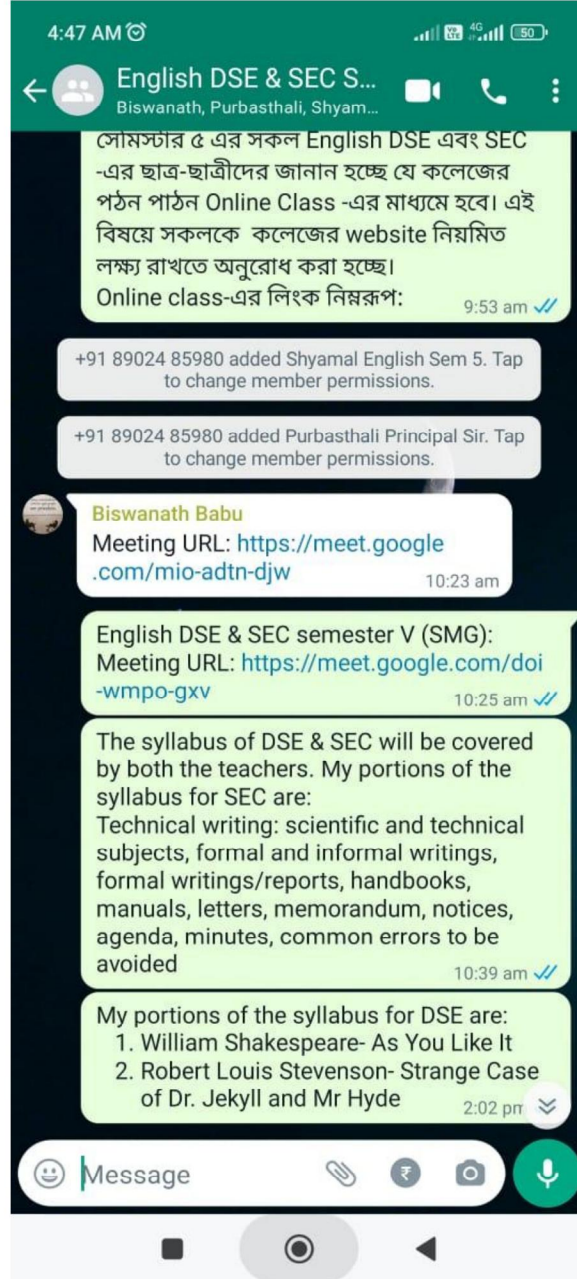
4:47 AM

English DSE & SEC S...
Biswanath, Purbasthali, Shyam...

সেমিস্টার ৫ এর সকল English DSE এবং SEC -এর ছাত্র-ছাত্রীদের জানান হচ্ছে যে কলেজের পঠন পাঠন Online Class -এর মাধ্যমে হবে। এই বিষয়ে সকলকে কলেজের website নিয়মিত লক্ষ্য রাখতে অনুরোধ করা হচ্ছে।
Online class-এর লিংক নিম্নরূপ:
9:53 am

+91 89024 85980 added Shyamal English Sem 5. Tap to change member permissions.

+91 89024 85980 added Purbasthali Principal Sir. Tap to change member permissions.

Biswanath Babu
Meeting URL: https://meet.google.com/mio-adtn-djw
10:23 am

English DSE & SEC semester V (SMG):
Meeting URL: https://meet.google.com/doi-wmpo-gxv
10:25 am

The syllabus of DSE & SEC will be covered by both the teachers. My portions of the syllabus for SEC are:
Technical writing: scientific and technical subjects, formal and informal writings, formal writings/reports, handbooks, manuals, letters, memorandum, notices, agenda, minutes, common errors to be avoided
10:39 am

My portions of the syllabus for DSE are:
1. William Shakespeare- As You Like It
2. Robert Louis Stevenson- Strange Case of Dr. Jekyll and Mr Hyde
2:02 pm

Message